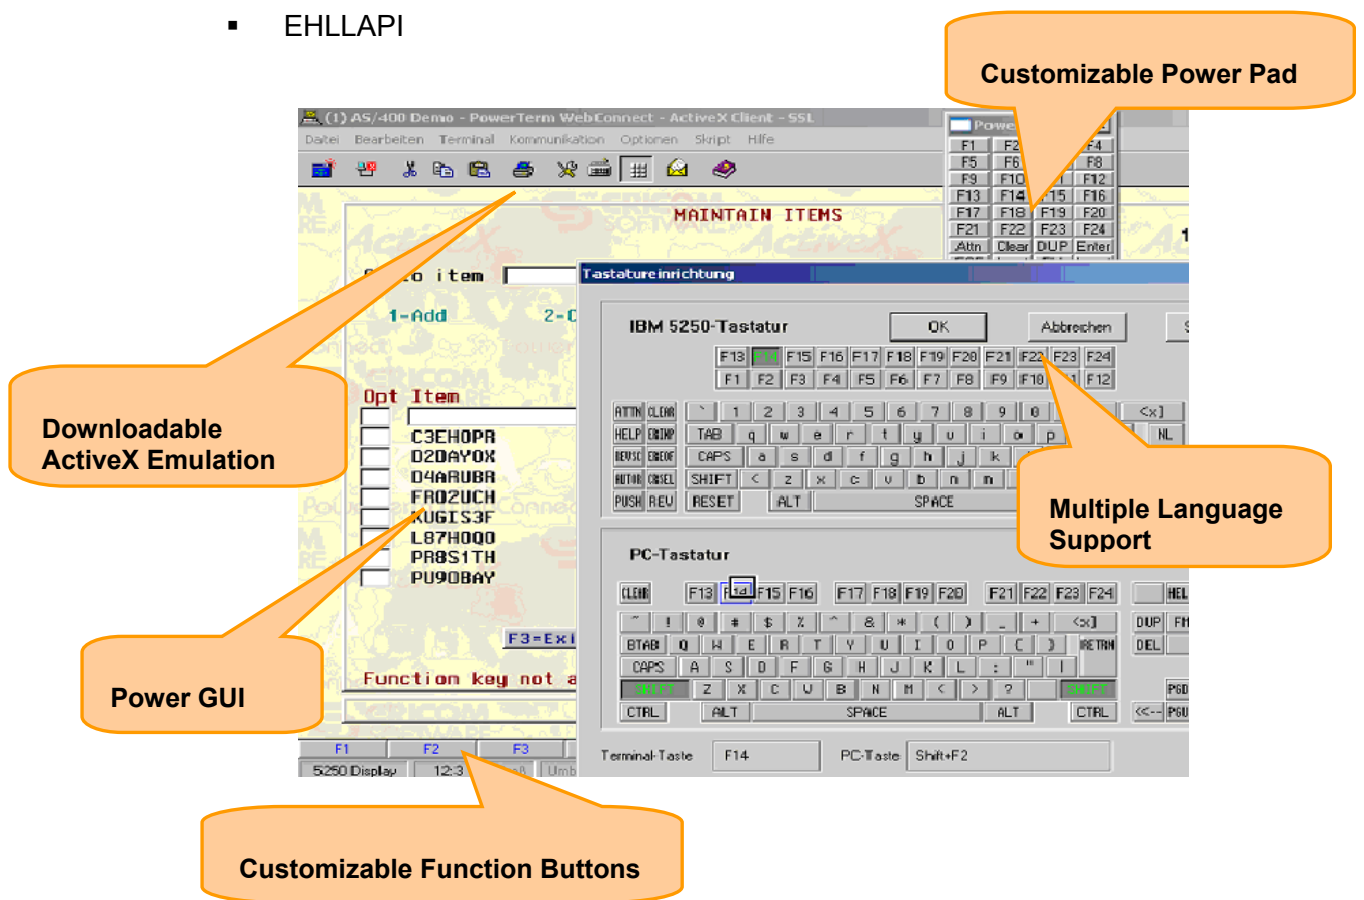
▪ EHLLAPI

Customizable Power Pad

(1) AS/400 Demo - PowerTerm WebConnect - ActiveX Client - SSL

Datei Bearbeiten Terminal Kommunikation Optionen Skript Hilfe

MAINTAIN ITEMS

item

1=Add 2-C

Opt Item

C3EHOPR
D2DAYOX
D4ARUBR
FROZUCH
KUGIS3F
L87HOQO
PR8S1TH
PU9OBAY

F3=Exi

Function key not a

F1 F2 F3

5250 Display 12:3

Power

| F1 | F2 | | F4 |
|---|---|---|---|
| F5 | F6 | | F8 |
| F9 | F10 | | F12 |
| F13 | F14 | F15 | F16 |
| F17 | F18 | F19 | F20 |
| F21 | F22 | F23 | F24 |
| Attn | Clear | DUP | Enter |

Tastatureinrichtung

IBM 5250-Tastatur

OK Abbrechen

F13 F14 F15 F16 F17 F18 F19 F20 F21 F22 F23 F24
F1 F2 F3 F4 F5 F6 F7 F8 F9 F10 F12

ATTN CLEAR ` 1 2 3 4 5 6 7 8 9 0 <x]
HELP CMDMP TAB q w e r t y u i o p NL
CAPS a s d f g h j k
SHIFT < z x c v b n m
PUSH REV RESET ALT SPACE

PC-Tastatur

CLEAR F13 F14 F15 F16 F17 F18 F19 F20 F21 F22 F23 F24

~ ! @ # $ % ^ & * ( ) _ + <x] DUP
BTAB Q W E R T Y U I O P [ ] RETRN DEL
CAPS A S D F G H J K L ; "
SHIFT Z X C V B N M < > ? SHIFT
CTRL ALT SPACE ALT CTRL

Terminal-Taste F14 PC-Taste Shift+F2

Downloadable ActiveX Emulation

Multiple Language Support

Power GUI

Customizable Function Buttons